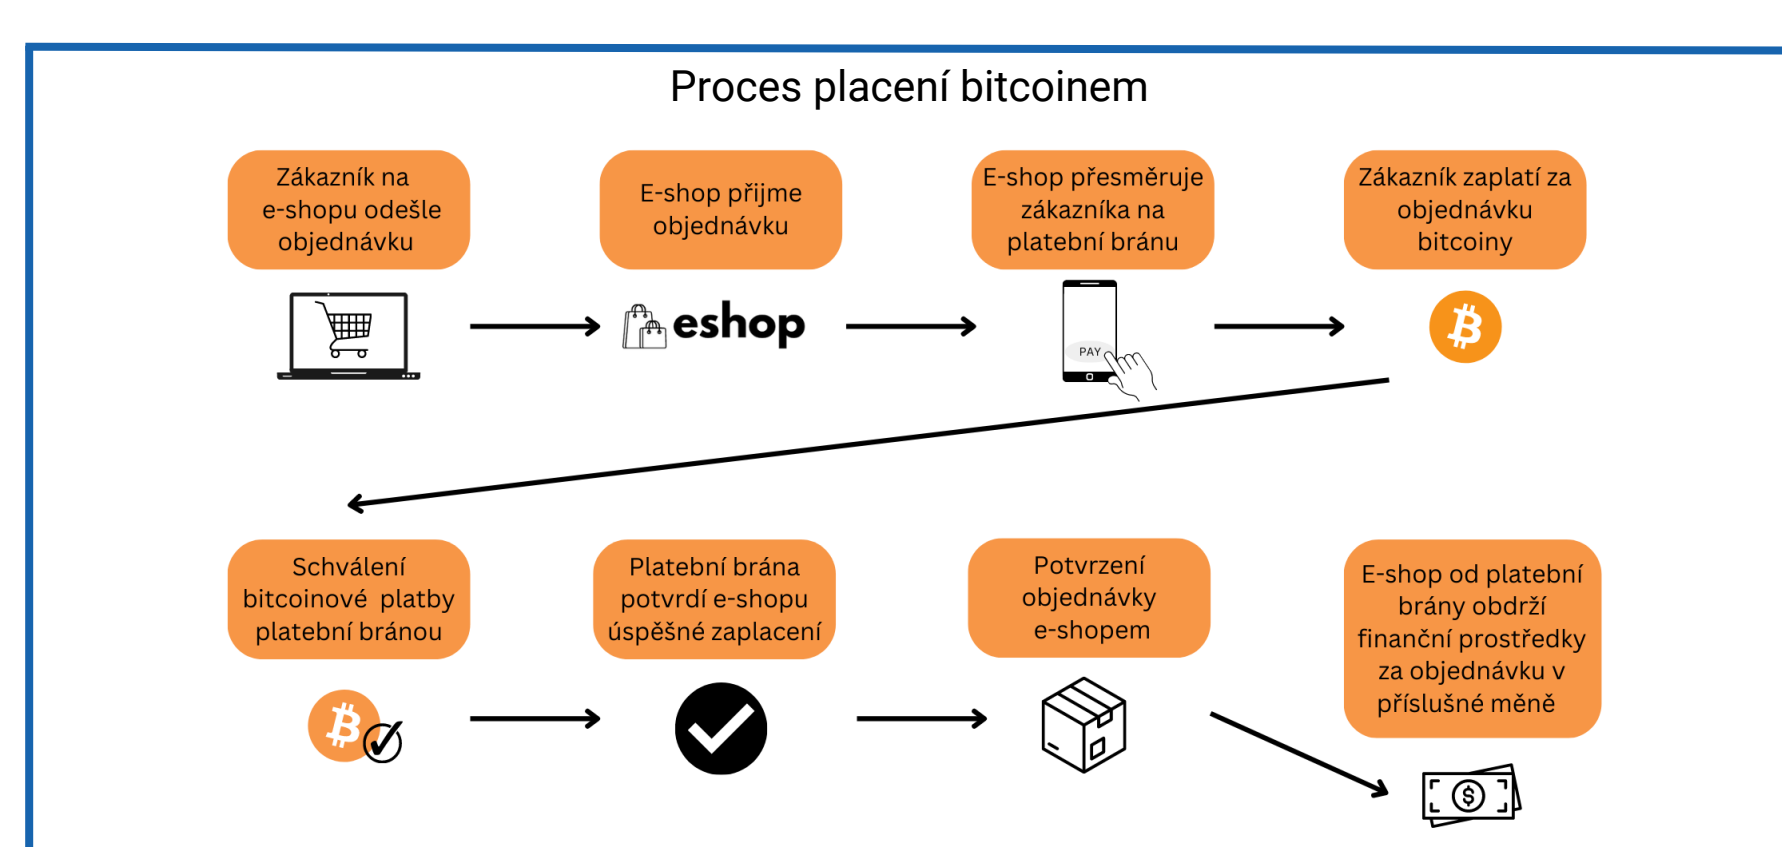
Proces placení bitcoinem

Zákazník na e-shopu odešle objednávku

E-shop přijme objednávku

eshop

E-shop přesměruje zákazníka na platební bránu

PAY

Zákazník zaplatí za objednávku bitcoiny

Schválení bitcoinové platby platební bránou

Platební brána potvrdí e-shopu úspěšné zaplacení

Potvrzení objednávky e-shopem

E-shop od platební brány obdrží finanční prostředky za objednávku v příslušné měně

$